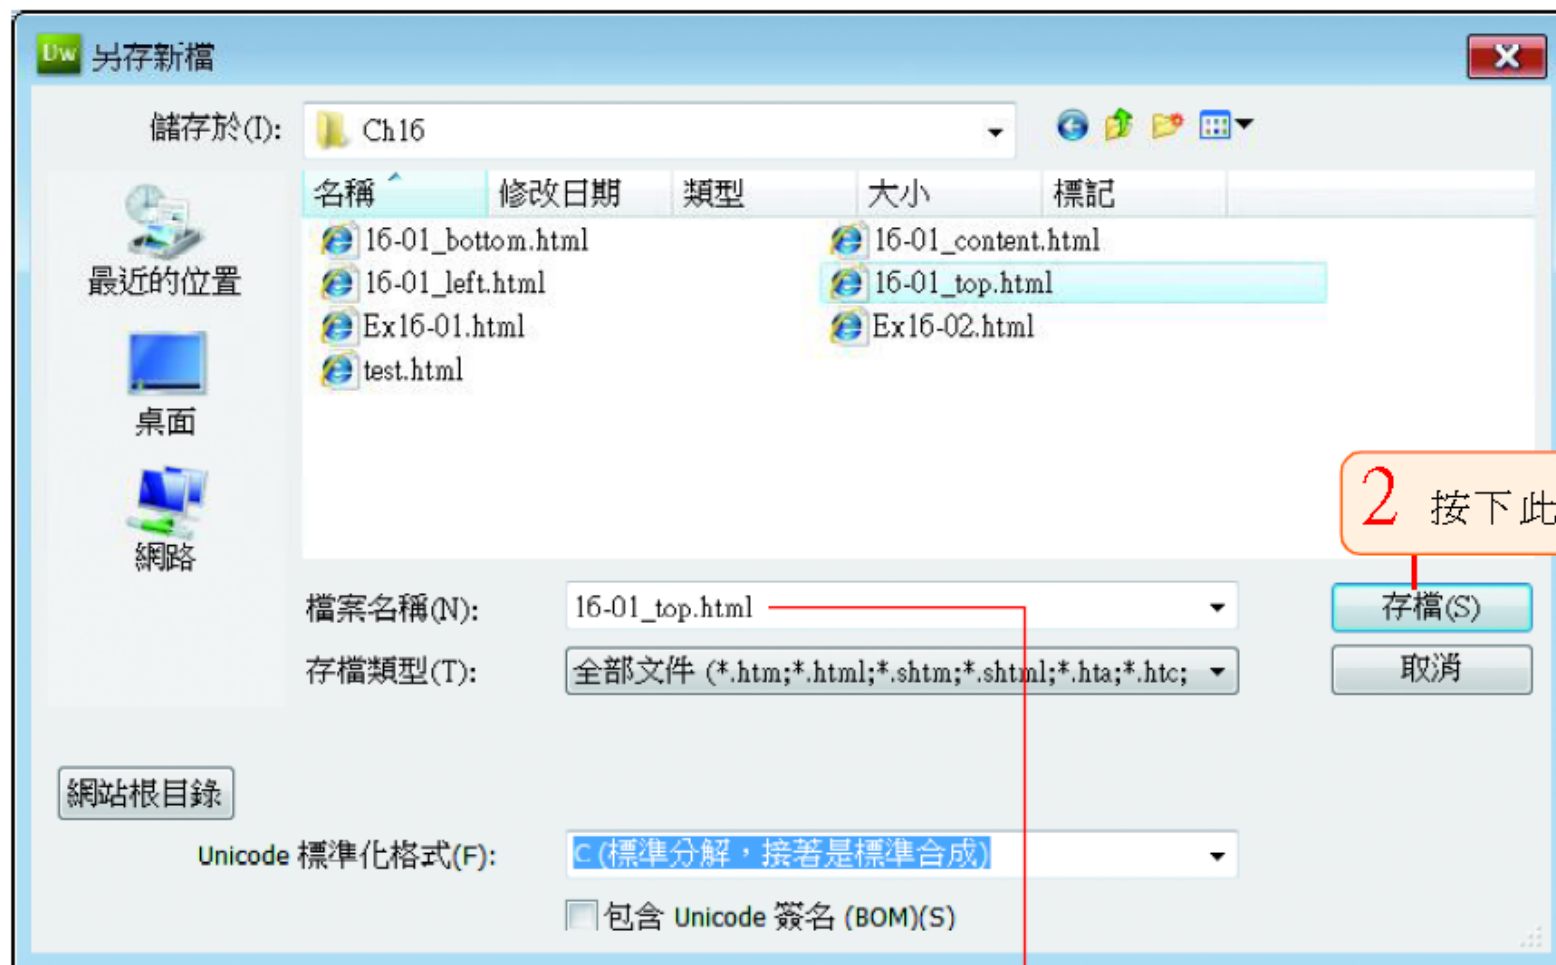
Dw 另存新檔

儲存於(I): Ch16

名稱 修改日期 類型 大小 標記

16-01_bottom.html
16-01_content.html
16-01_left.html
16-01_top.html
Ex16-01.html
Ex16-02.html
test.html

最近的位置
桌面
網路

2 按下此

檔案名稱(N): 16-01_top.html
存檔類型(T): 全部文件 (*.htm;*.html;*.shtm;*.shtml;*.hta;*.htc;

存檔(S)
取消

網站根目錄

Unicode 標準化格式(F): C (標準分解，接著是標準合成)

包含 Unicode 簽名 (BOM)(S)